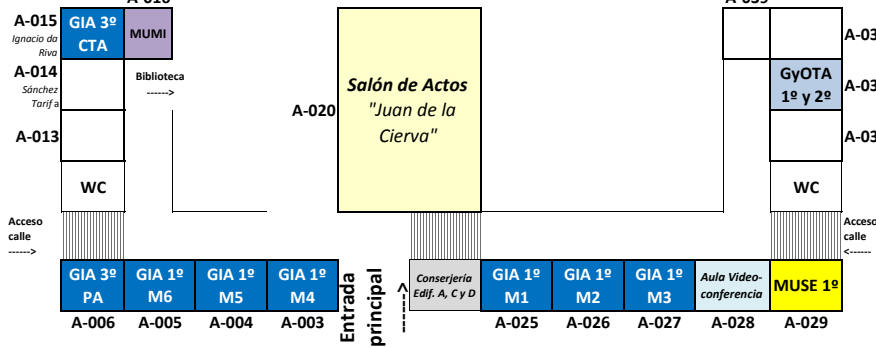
A-015
Ignacio da Riva
GIA 3º CTA
A-016
MUMI
A-014
Sánchez Tarifa
Biblioteca ------>
A-013
WC
Acceso calle ------>
A-020
Salón de Actos "Juan de la Cierva"
A-033
A-03
GyOTA 1º y 2º
A-03
A-03
WC
Acceso calle <------
GIA 3º PA
GIA 1º M6
GIA 1º M5
GIA 1º M4
Entrada principal ------>
Conserjería Edif. A, C y D
GIA 1º M1
GIA 1º M2
GIA 1º M3
Aula Video-conferencia
MUSE 1º
A-006
A-005
A-004
A-003
A-025
A-026
A-027
A-028
A-029